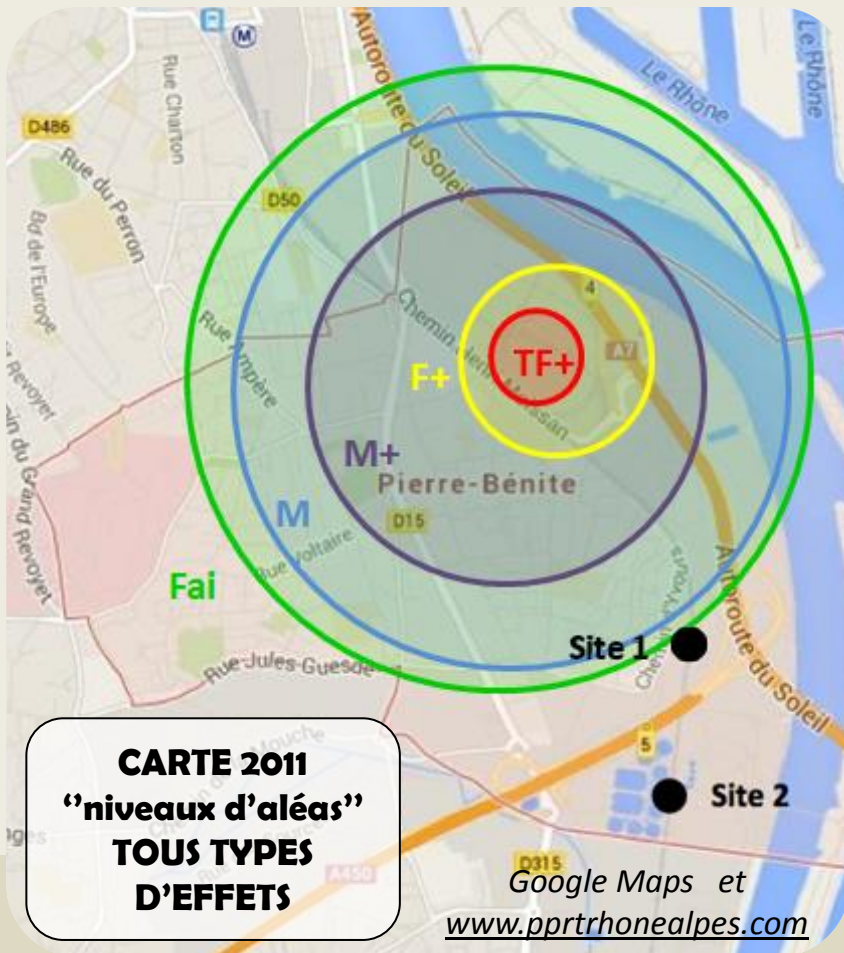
M
Rue Charton
D486
Rue du Perron
Bd de l'Europe
D50
Autoroute du Soleil
Le Rhône
Le Rhône
Rue Ampère
Chemin Hector Massan
4
A7
TF+
F+
M+
Pierre-Bénite
M
D15
Rue Voltaire
Fai
Chemin du Grand Revoyet
Revoyet
Chemin d'Yvours
Autoroute du Soleil
Site 1
Rue Jules Guesde
5
Site 2
D315
A450

CARTE 2011 ''niveaux d'aléas'' TOUS TYPES D'EFFETS

Google Maps et www.pprtrhonealpes.com